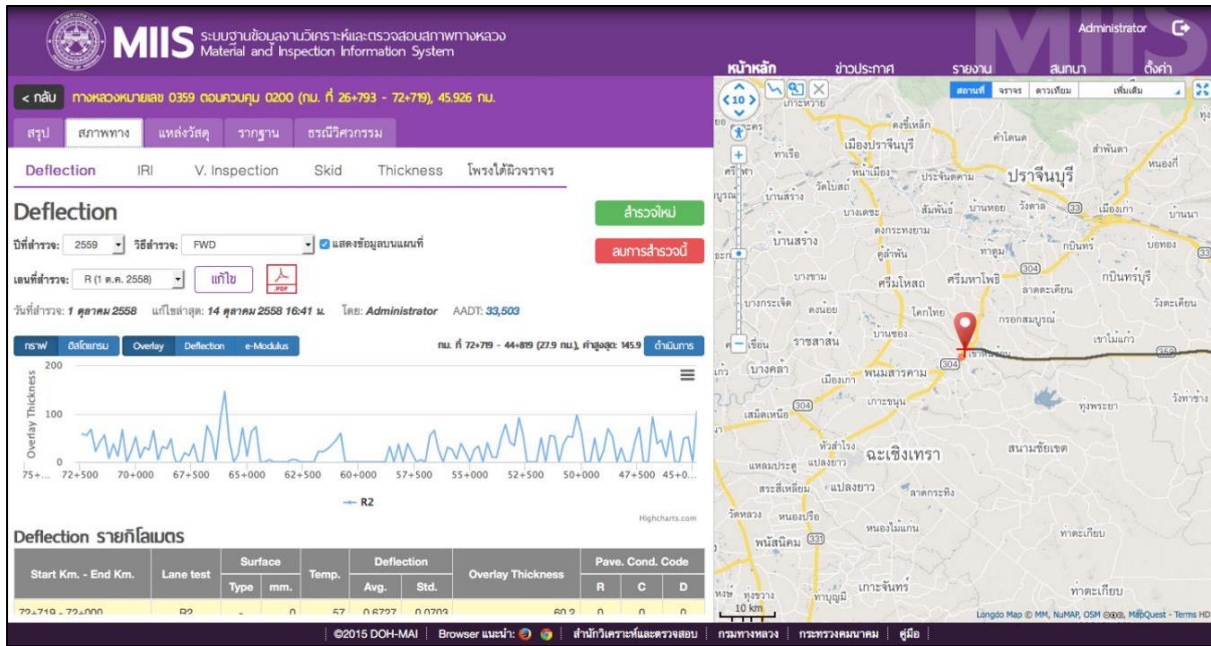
MIIS ระบบฐานข้อมูลงานวิเคราะห์และตรวจสอบสภาพทางหลวง Material and Inspection Information System

Administrator

หน้าหลัก ข่าวประกาศ รายงาน สนทนา ตั้งค่า

< กลับ ทางหลวงหมายเลข 0359 ตอนควบคุม 0200 (กม. ที่ 26+793 - 72+719), 45.926 กม.

สรุป สภาพทาง แหล่งวัสดุ รากฐาน ธรณีวิศวกรรม

Deflection IRI V. Inspection Skid Thickness โพรงใต้ผิวจราจร

Deflection

สำรวจใหม่

ลบการสำรวจนี้

ปีที่สำรวจ: 2559 วิธีสำรวจ: FWD แสดงข้อมูลบนแผนที่

เลนที่สำรวจ: R (1 ต.ค. 2558) แก้ไข PDF

วันที่สำรวจ: 1 ตุลาคม 2558 แก้ไขล่าสุด: 14 ตุลาคม 2558 16:41 น. โดย: Administrator AADT: 33,503

กราฟ ฮิสโตแกรม Overlay Deflection e-Modulus

กม. ที่ 72+719 - 44+819 (27.9 กม.), ค่าสูงสุด: 145.9 ดำเนินการ

Overlay Thickness

200
100
0

75+... 72+500 70+000 67+500 65+000 62+500 60+000 57+500 55+000 52+500 50+000 47+500 45+0...

R2

Highcharts.com

Deflection รายกิโลเมตร

| Start Km. - End Km. | Lane test | Surface Type | Surface mm. | Temp. | Deflection Avg. | Deflection Std. | Overlay Thickness | Pave. Cond. Code R | C | D |
|---|---|---|---|---|---|---|---|---|---|---|
| 72+719 - 72+000 | R2 | - | 0 | 57 | 0.6727 | 0.0703 | 60.2 | 0 | 0 | 0 |

สถานที่ จราจร ดาวเทียม เพิ่มเติม

10

เกาะหวาย ดงขี้เหล็ก เมืองปราจีนบุรี ทาเรือ คำโตนด สำพันตา หนองกี่ วัดโบสถ์ ประจันตคาม ปราจีนบุรี บ้านสร้าง บางเดชะ ดงกระทงยาม สัมพันธ์ บ้านหอย วังดาล 33 เมืองเก่า บ้านนา บ้านสร้าง กบินทร์ บุฝ้าย บ้านนา คู้ลำพัน หาดยาง 304 บางขาม ศรีมโหสถ ศรีมหาโพธิ ลาดตะเคียน กบินทร์บุรี บางกระเจ็ด ดงน้อย โคกไทย กรอกสมบูรณ์ วังตะเคียน เขาไม้แก้ว ราชสาส์น บ้านซ่อง เชื่อน บางคล้า เมืองเก่า พนมสารคาม 304 เขาหินซ้อน เกาะขนุน ทุ่งพระยา วังทาช้าง เสม็ดเหนือ 304 หัวสำโรง ฉะเชิงเทรา สนามชัยเขต แปลงยาว แหลมประดู่ สระสี่เหลี่ยม แปลงยาว ลาดกระทิง วัดหลวง หนองปรือ หนองไม้แก่น ท่าตะเกียบ พนัสนิคม 331 เกาะจันทร์ ท่าตะเกียบ ทุ่งขวาง ทามบุญมี

10 km

Longdo Map © MM, NuMAP, OSM, MapQuest - Terms HD

©2015 DOH-MAI | Browser แนะนำ: | สำนักวิเคราะห์และตรวจสอบ | กรมทางหลวง | กระทรวงคมนาคม | คู่มือ